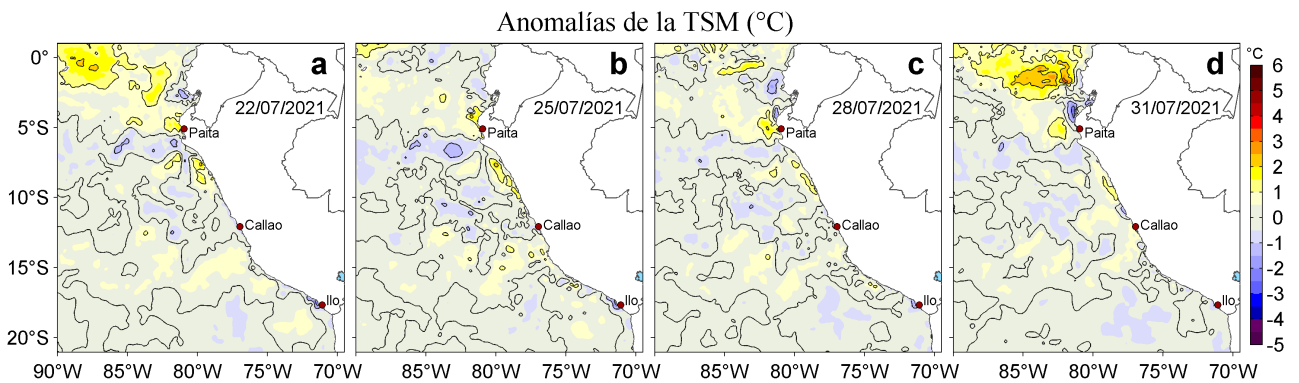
Anomalías de la TSM (°C)

a
22/07/2021
Paita
Callao
Ilo

b
25/07/2021
Paita
Callao
Ilo

c
28/07/2021
Paita
Callao
Ilo

d
31/07/2021
Paita
Callao
Ilo

0°
5°S
10°S
15°S
20°S

90°W 85°W 80°W 75°W 70°W
85°W 80°W 75°W 70°W
85°W 80°W 75°W 70°W
85°W 80°W 75°W 70°W

°C
6
5
4
3
2
1
0
-1
-2
-3
-4
-5